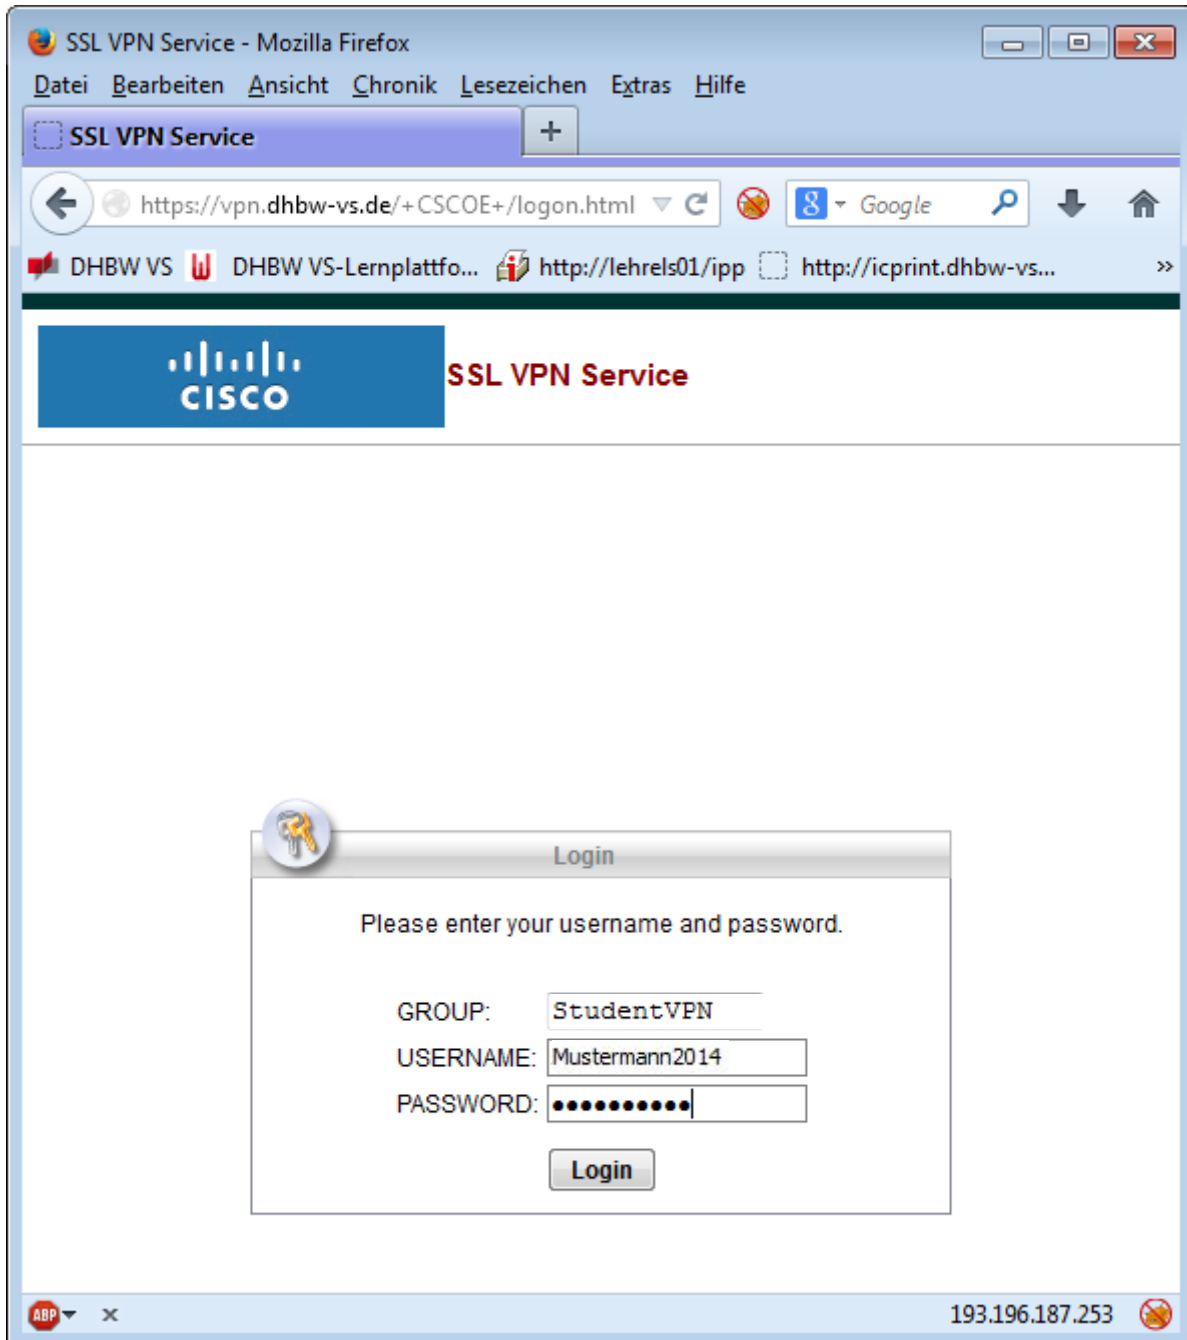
SSL VPN Service - Mozilla Firefox

Datei Bearbeiten Ansicht Chronik Lesezeichen Extras Hilfe

SSL VPN Service +

https://vpn.dhbw-vs.de/+CSCOE+/logon.html

Google

DHBW VS DHBW VS-Lernplattfo... http://lehrels01/ipp http://icprint.dhbw-vs...

CISCO SSL VPN Service

Login

Please enter your username and password.

GROUP: StudentVPN
USERNAME: Mustermann2014
PASSWORD: ••••••••••

Login

ABP ×

193.196.187.253